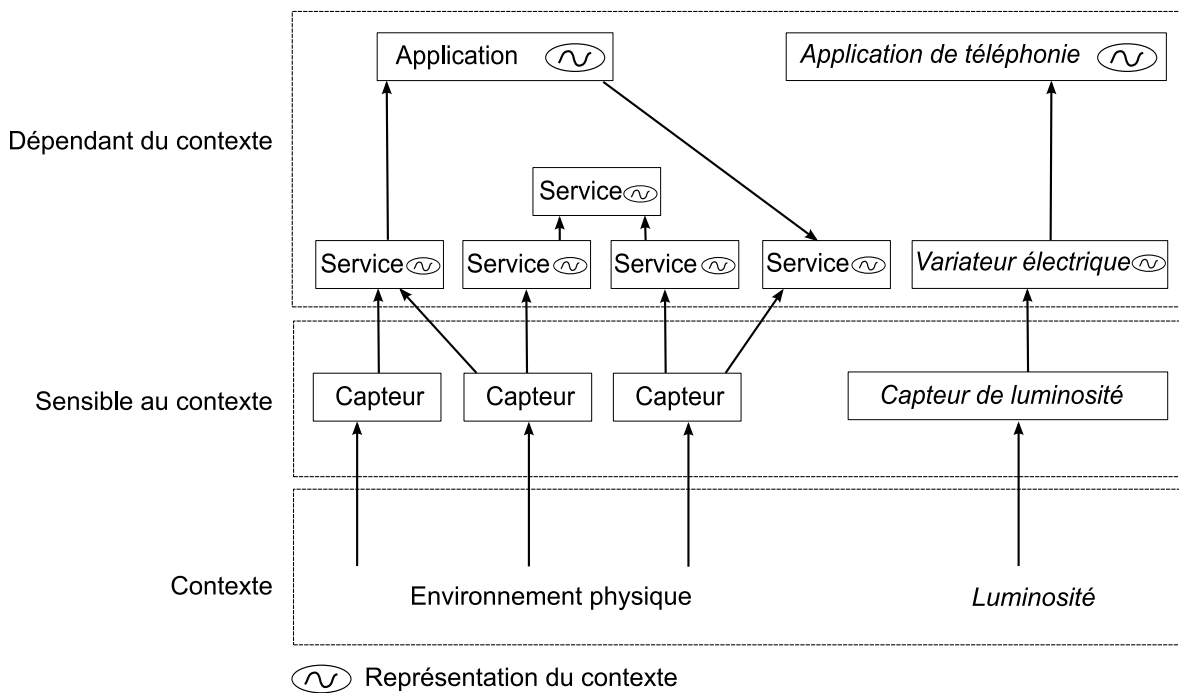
Dépendant du contexte

Application

Application de téléphonie

Service

Service

Service

Service

Service

Variateur électrique

Sensible au contexte

Capteur

Capteur

Capteur

Capteur de luminosité

Contexte

Environnement physique

Luminosité

Représentation du contexte